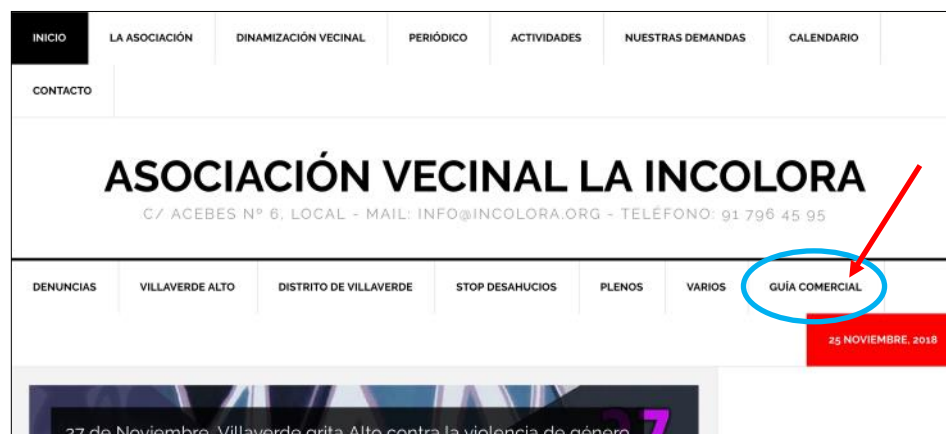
INICIO LA ASOCIACIÓN DINAMIZACIÓN VECINAL PERIÓDICO ACTIVIDADES NUESTRAS DEMANDAS CALENDARIO CONTACTO

ASOCIACIÓN VECINAL LA INCOLORA

C/ ACEBES Nº 6, LOCAL - MAIL: INFO@INCOLORA.ORG - TELÉFONO: 91 796 45 95

DENUNCIAS VILLAVERDE ALTO DISTRITO DE VILLAVERDE STOP DESAHUCIOS PLENOS VARIOS GUÍA COMERCIAL

25 NOVIEMBRE, 2018

27 de Noviembre, Villaverde grita Alto contra la violencia de género